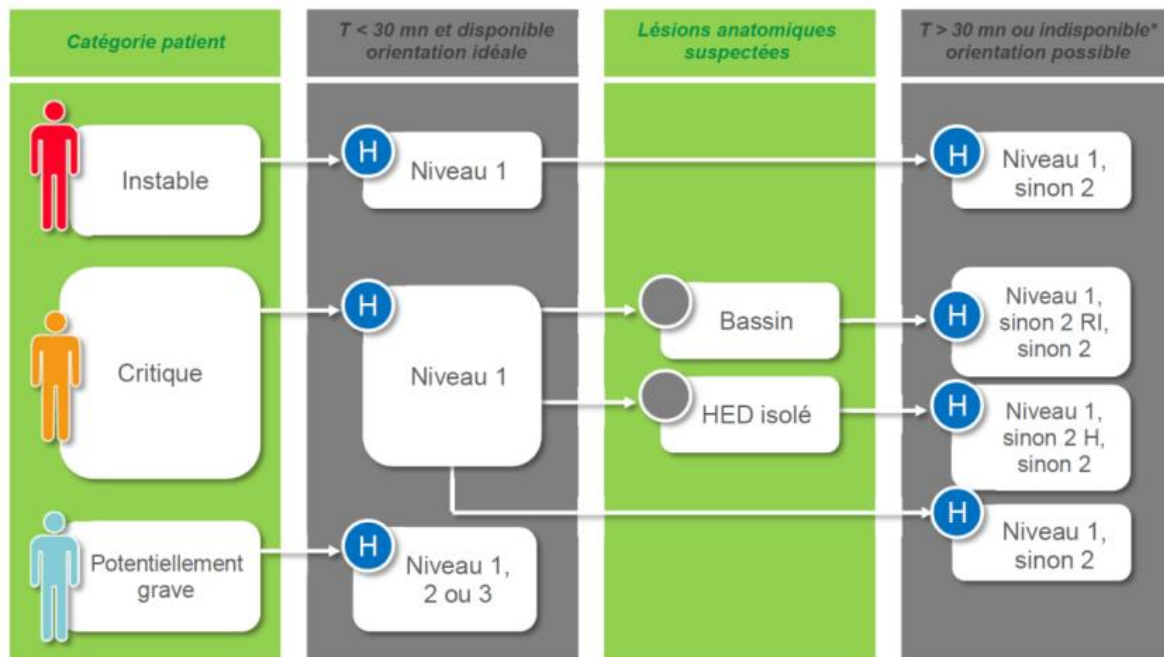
Catégorie patient

T < 30 mn et disponible orientation idéale

Lésions anatomiques suspectées

T > 30 mn ou indisponible* orientation possible

Instable

H Niveau 1

H Niveau 1, sinon 2

Critique

H Niveau 1

Bassin

H Niveau 1, sinon 2 RI, sinon 2

HED isolé

H Niveau 1, sinon 2 H, sinon 2

H Niveau 1, sinon 2

Potentiellement grave

H Niveau 1, 2 ou 3